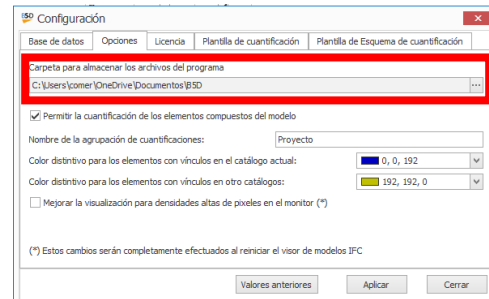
B5D Configuración

Base de datos | Opciones | Licencia | Plantilla de cuantificación | Plantilla de Esquema de cuantificación

Carpeta para almacenar los archivos del programa
C:\Users\comer\OneDrive\Documentos\B5D ...

Permitir la cuantificación de los elementos compuestos del modelo

Nombre de la agrupación de cuantificaciones: Proyecto

Color distintivo para los elementos con vínculos en el catálogo actual: 0, 0, 192

Color distintivo para los elementos con vínculos en otro catálogos: 192, 192, 0

Mejorar la visualización para densidades altas de pixeles en el monitor (*)

(*) Estos cambios serán completamente efectuados al reiniciar el visor de modelos IFC

Valores anteriores | Aplicar | Cerrar